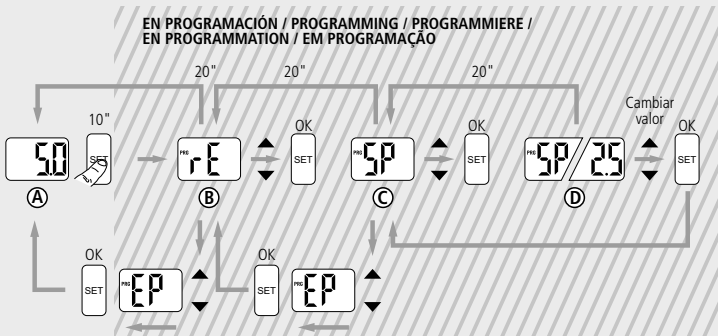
EN PROGRAMACIÓN / PROGRAMMING / PROGRAMMIERE / EN PROGRAMMATION / EM PROGRAMAÇÃO

20"
20"
20"

5.0
10"
SET
Ⓐ

PRG rE
OK
SET
Ⓑ

PRG SP
OK
SET
Ⓒ

Cambiar valor
PRG SP / 2.5
OK
SET
Ⓓ

OK
SET
PRG EP

OK
SET
PRG EP